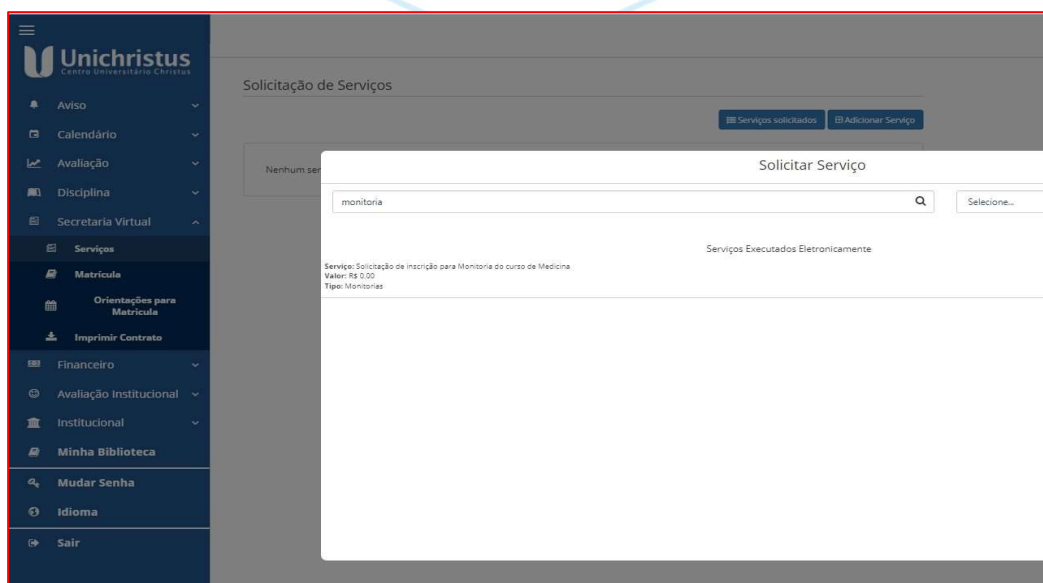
Unichristus
Centro Universitário Christus

Aviso
Calendário
Avaliação
Disciplina
Secretaria Virtual
Serviços
Matrícula
Orientações para Matrícula
Imprimir Contrato
Financeiro
Avaliação Institucional
Institucional
Minha Biblioteca
Mudar Senha
Idioma
Sair

Solicitação de Serviços

Serviços solicitados
Adicionar Serviço

Nenhum ser

Solicitar Serviço

monitoria

Selecione...

Serviços Executados Eletronicamente

Serviço: Solicitação de inscrição para Monitoria do curso de Medicina
Valor: R$ 0,00
Tipo: Monitorias